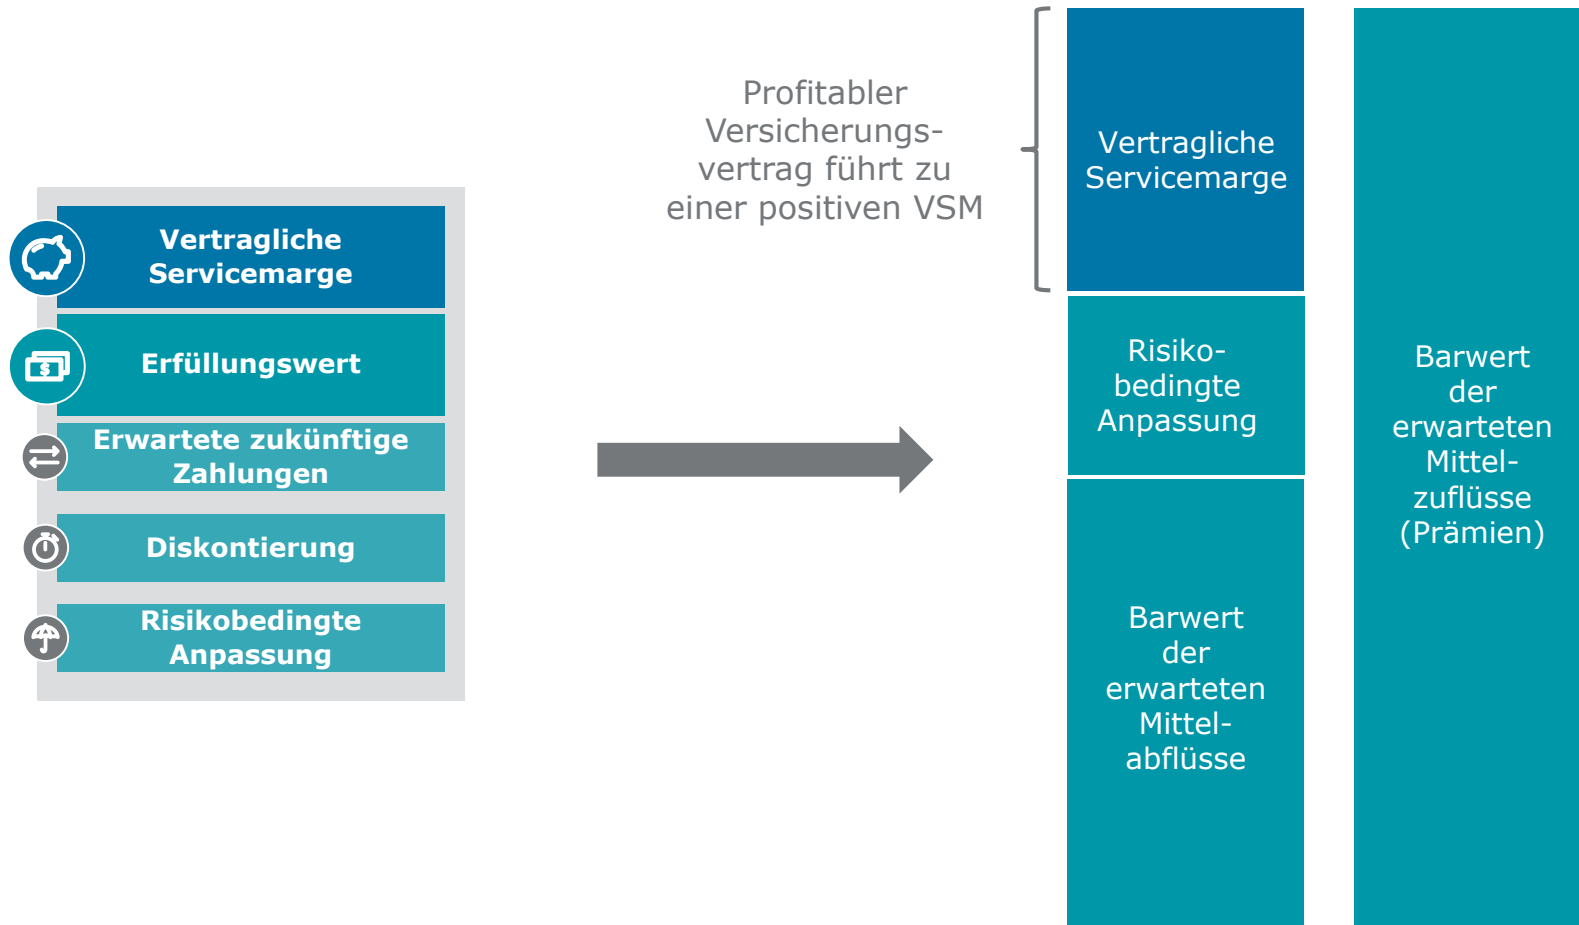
Vertragliche Servicemarge

Erfüllungswert

Erwartete zukünftige Zahlungen

Diskontierung

Risikobedingte Anpassung

Profitabler Versicherungsvertrag führt zu einer positiven VSM

Vertragliche Servicemarge

Risikobedingte Anpassung

Barwert der erwarteten Mittelabflüsse

Barwert der erwarteten Mittelzuflüsse (Prämien)